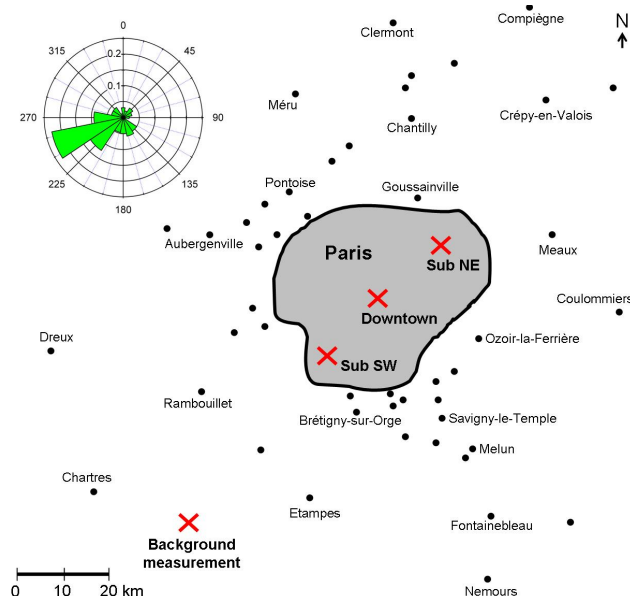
0
315
45
0.2
0.1
270
90
225
135
180

N

Clermont
Compiègne
Méru
Crépy-en-Valois
Chantilly
Pontoise
Goussainville
Aubergenville
Paris
Sub NE
Meaux
Coulommiers
Downtown
Dreux
Ozoir-la-Ferrière
Sub SW
Rambouillet
Brétigny-sur-Orge
Savigny-le-Temple
Melun
Chartres
Etampes
Fontainebleau
Background measurement
0
10
20 km
Nemours